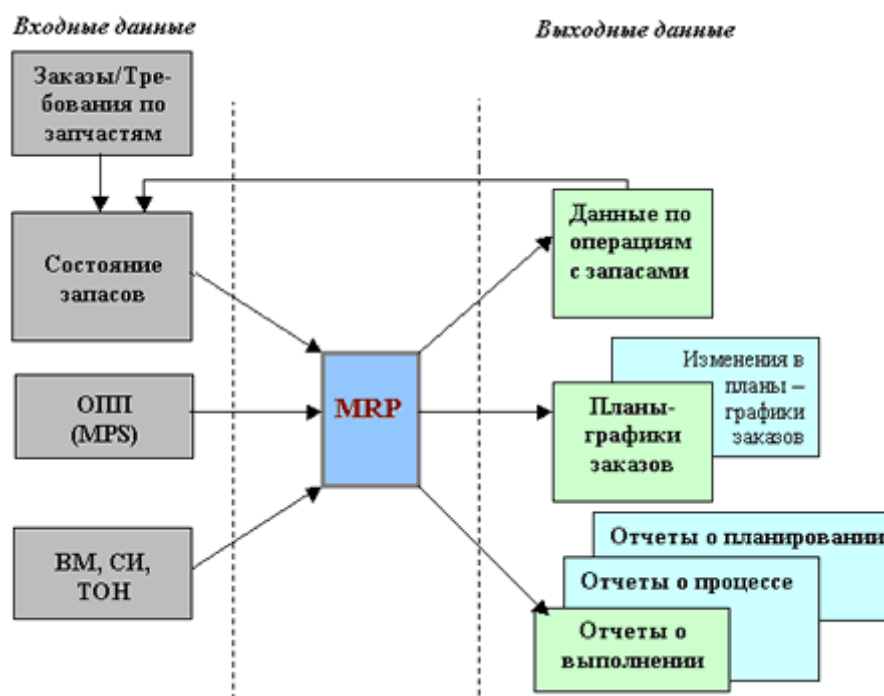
Входные данные

Выходные данные

Заказы/Требования по запчастям

Состояние запасов

ОПП (MPS)

BM, СИ, ТОН

MRP

Данные по операциям с запасами

Изменения в планы – графики заказов

Планы-графики заказов

Отчеты о планировании

Отчеты о процессе

Отчеты о выполнении